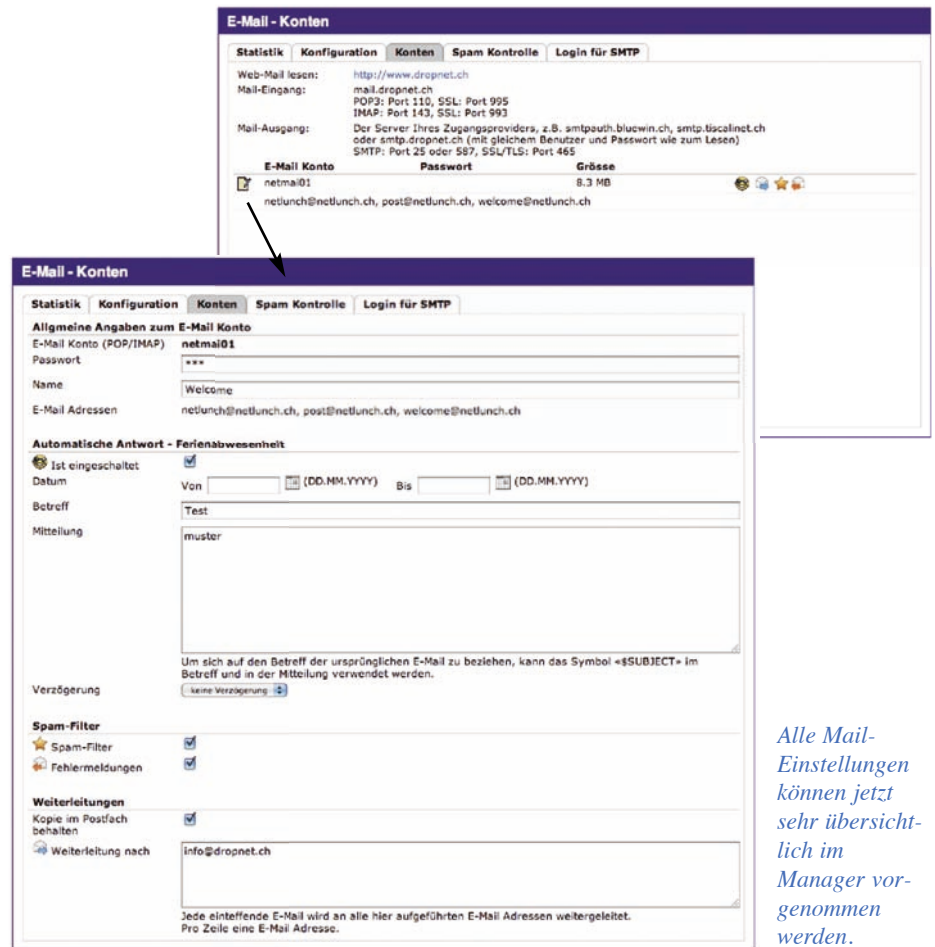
E-Mail - Konten

Statistik | Konfiguration | Konten | Spam Kontrolle | Login für SMTP

Web-Mail lesen: http://www.dropnet.ch

Mail-Eingang: mail.dropnet.ch
POP3: Port 110, SSL: Port 995
IMAP: Port 143, SSL: Port 993

Mail-Ausgang: Der Server Ihres Zugangsproviders, z.B. smtpauth.bluewin.ch, smtp.tiscalinet.ch oder smtp.dropnet.ch (mit gleichem Benutzer und Passwort wie zum Lesen)
SMTP: Port 25 oder 587, SSL/TLS: Port 465

| E-Mail Konto | Passwort | Grösse |
|---|---|---|
| netmai01 | | 8.3 MB |

netlunch@netlunch.ch, post@netlunch.ch, welcome@netlunch.ch

E-Mail - Konten

Statistik | Konfiguration | Konten | Spam Kontrolle | Login für SMTP

Allgmeine Angaben zum E-Mail Konto

E-Mail Konto (POP/IMAP) netmai01
Passwort ***
Name Welcome
E-Mail Adressen netlunch@netlunch.ch, post@netlunch.ch, welcome@netlunch.ch

Automatische Antwort - Ferienabwesenheit

Ist eingeschaltet
Datum Von (DD.MM.YYYY) Bis (DD.MM.YYYY)
Betreff Test
Mitteilung muster

Um sich auf den Betreff der ursprünglichen E-Mail zu beziehen, kann das Symbol «$SUBJECT» im Betreff und in der Mitteilung verwendet werden.

Verzögerung keine Verzögerung

Spam-Filter

Spam-Filter
Fehlermeldungen

Weiterleitungen

Kopie im Postfach behalten
Weiterleitung nach info@dropnet.ch

Jede eintreffende E-Mail wird an alle hier aufgeführten E-Mail Adressen weitergeleitet.
Pro Zeile eine E-Mail Adresse.

Alle Mail-Einstellungen können jetzt sehr übersichtlich im Manager vorgenommen werden.